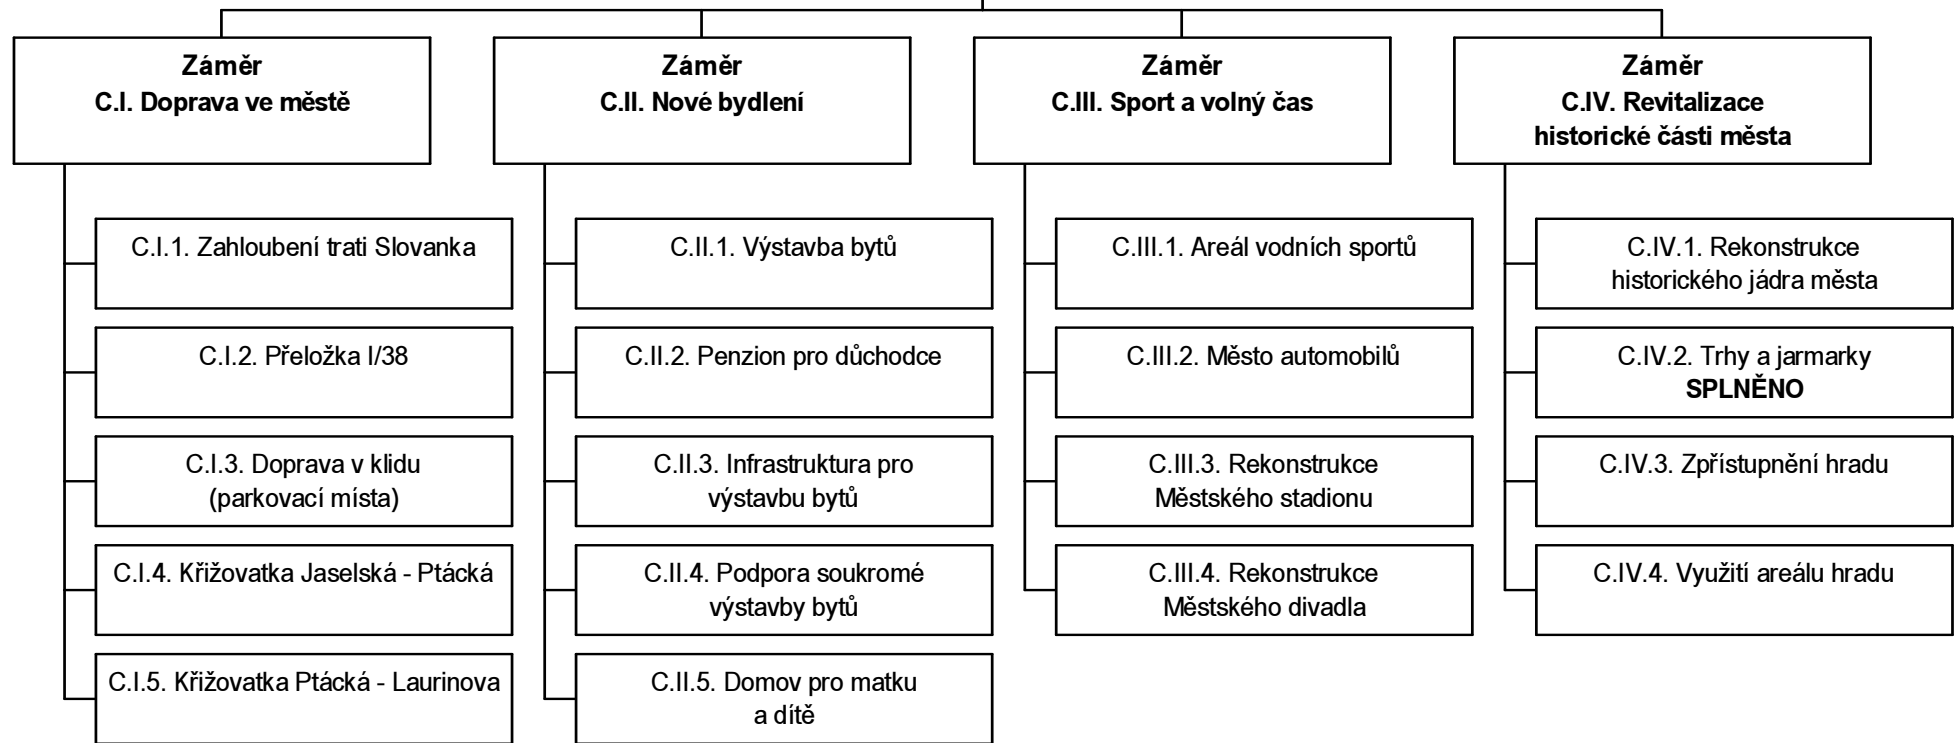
**Záměr**
**C.I. Doprava ve městě**

C.I.1. Zahloubení trati Slovanka

C.I.2. Přeložka I/38

C.I.3. Doprava v klidu (parkovací místa)

C.I.4. Křižovatka Jaselská - Ptácká

C.I.5. Křižovatka Ptácká - Laurinova

**Záměr**
**C.II. Nové bydlení**

C.II.1. Výstavba bytů

C.II.2. Penzion pro důchodce

C.II.3. Infrastruktura pro výstavbu bytů

C.II.4. Podpora soukromé výstavby bytů

C.II.5. Domov pro matku a dítě

**Záměr**
**C.III. Sport a volný čas**

C.III.1. Areál vodních sportů

C.III.2. Město automobilů

C.III.3. Rekonstrukce Městského stadionu

C.III.4. Rekonstrukce Městského divadla

**Záměr**
**C.IV. Revitalizace historické části města**

C.IV.1. Rekonstrukce historického jádra města

C.IV.2. Trhy a jarmarky **SPLNĚNO**

C.IV.3. Zpřístupnění hradu

C.IV.4. Využití areálu hradu